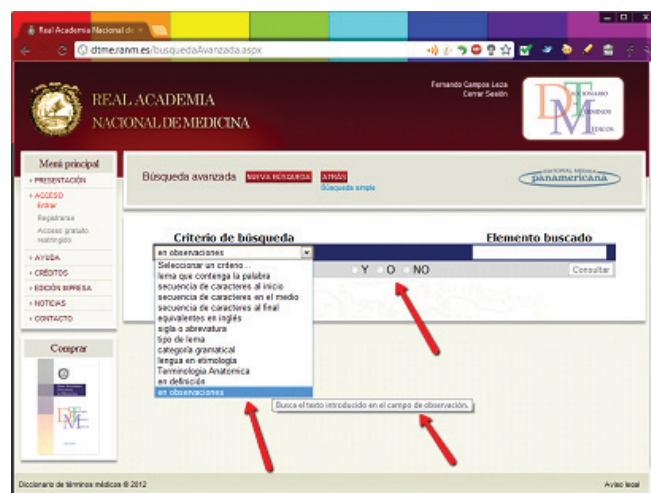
Real Academia Nacional de ×

dtme.ranm.es/busquedaAvanzada.aspx

REAL ACADEMIA
NACIONAL DE MEDICINA

Fernando Campos Leza
Cerrar Sesión

DICCIONARIO
TÉRMINOS
MÉDICOS

Menú principal
› PRESENTACIÓN
› ACCESO
Entrar
Registrarse
Acceso gratuito restringido
› AYUDA
› CRÉDITOS
› EDICIÓN IMPRESA
› NOTICIAS
› CONTACTO

Comprar

Búsqueda avanzada NUEVA BÚSQUEDA ATRÁS
Búsqueda simple

EDITORIAL MÉDICA
panamericana

Criterio de búsqueda
Elemento buscado

en observaciones
Y O NO
Consultar

Seleccionar un criterio...
lema que contenga la palabra
secuencia de caracteres al inicio
secuencia de caracteres en el medio
secuencia de caracteres al final
equivalentes en inglés
sigla o abreviatura
tipo de lema
categoría gramatical
lengua en etimología
Terminología Anatómica
en definición
en observaciones

Busca el texto introducido en el campo de observación.

Diccionario de términos médicos © 2012
Aviso legal